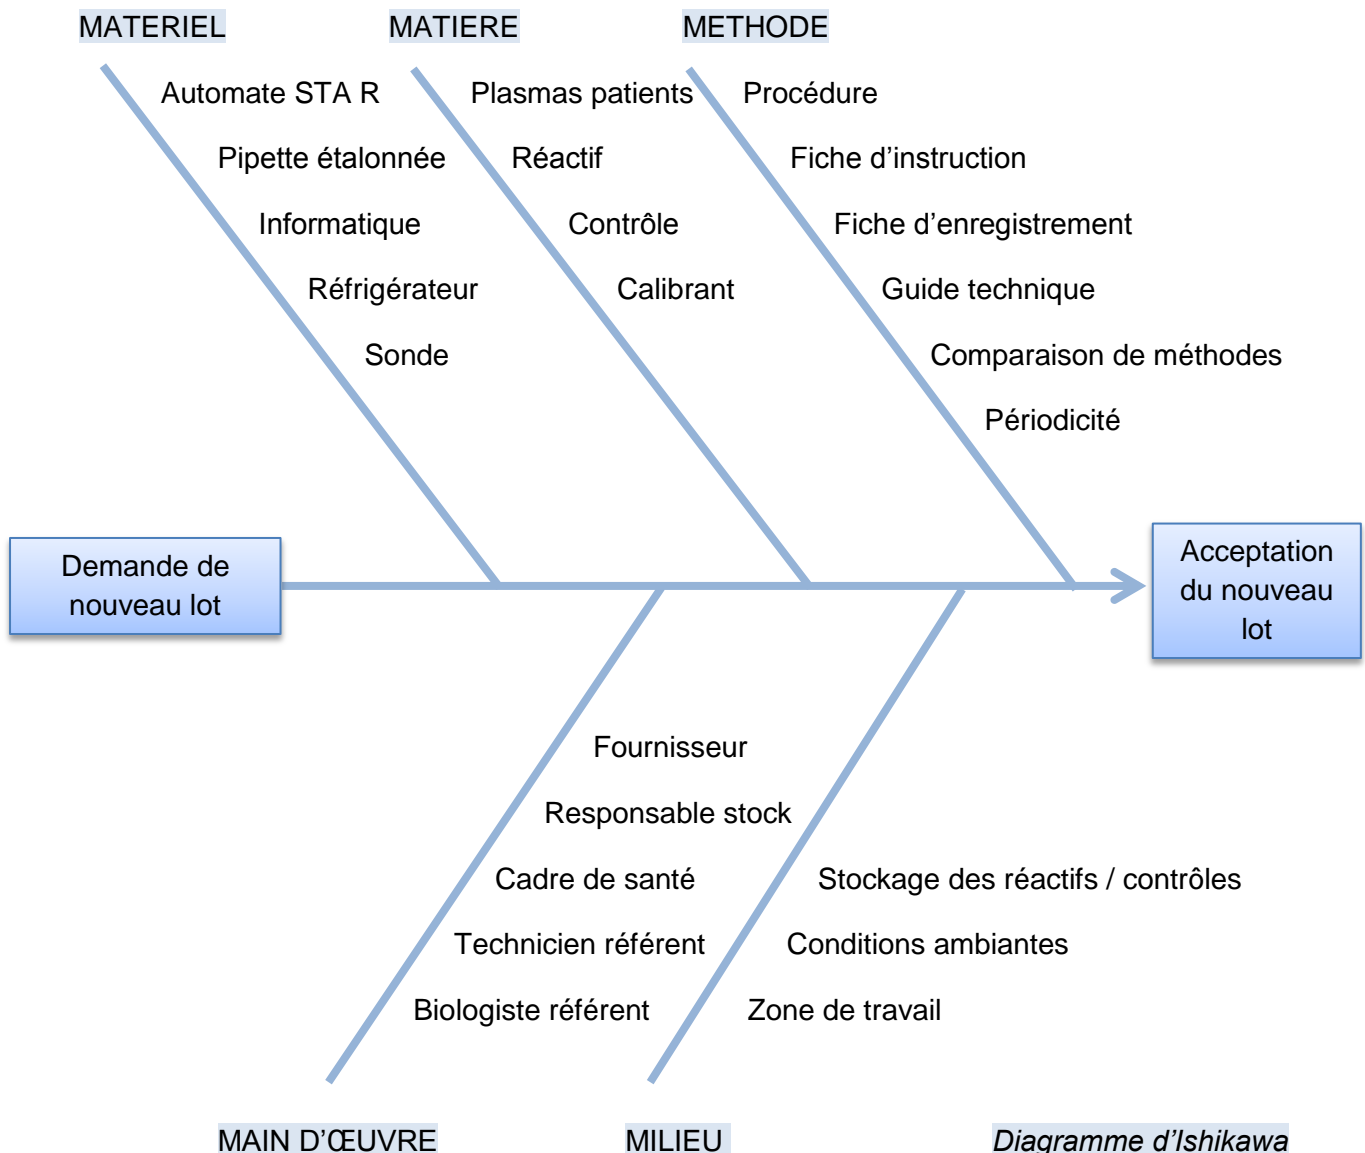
MATERIEL

Automate STA R
Pipette étalonnée
Informatique
Réfrigérateur
Sonde

MATIERE

Plasmas patients
Réactif
Contrôle
Calibrant

METHODE

Procédure
Fiche d'instruction
Fiche d'enregistrement
Guide technique
Comparaison de méthodes
Périodicité

Demande de nouveau lot

Acceptation du nouveau lot

Fournisseur
Responsable stock
Cadre de santé
Technicien référent
Biologiste référent

Stockage des réactifs / contrôles
Conditions ambiantes
Zone de travail

MAIN D'ŒUVRE

MILIEU

Diagramme d'Ishikawa